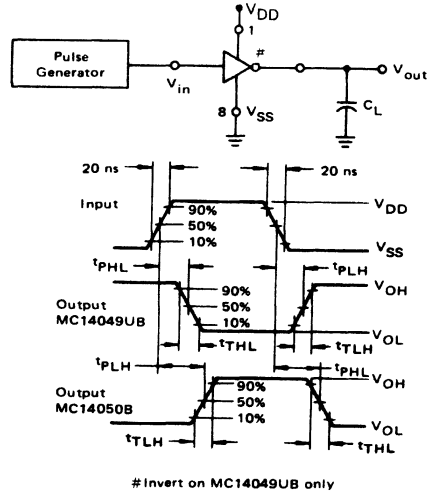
$V_{DD}$
1
Pulse Generator
$V_{in}$
#
8 $V_{SS}$
$V_{out}$
$C_L$

20 ns
20 ns
Input
90%
50%
10%
$V_{DD}$
$V_{SS}$
$t_{PHL}$
$t_{PLH}$
Output MC14049UB
90%
50%
10%
$V_{OH}$
$V_{OL}$
$t_{THL}$
$t_{TLH}$
$t_{PLH}$
$t_{PHL}$
Output MC14050B
90%
50%
10%
$V_{OH}$
$V_{OL}$
$t_{TLH}$
$t_{THL}$

# Invert on MC14049UB only